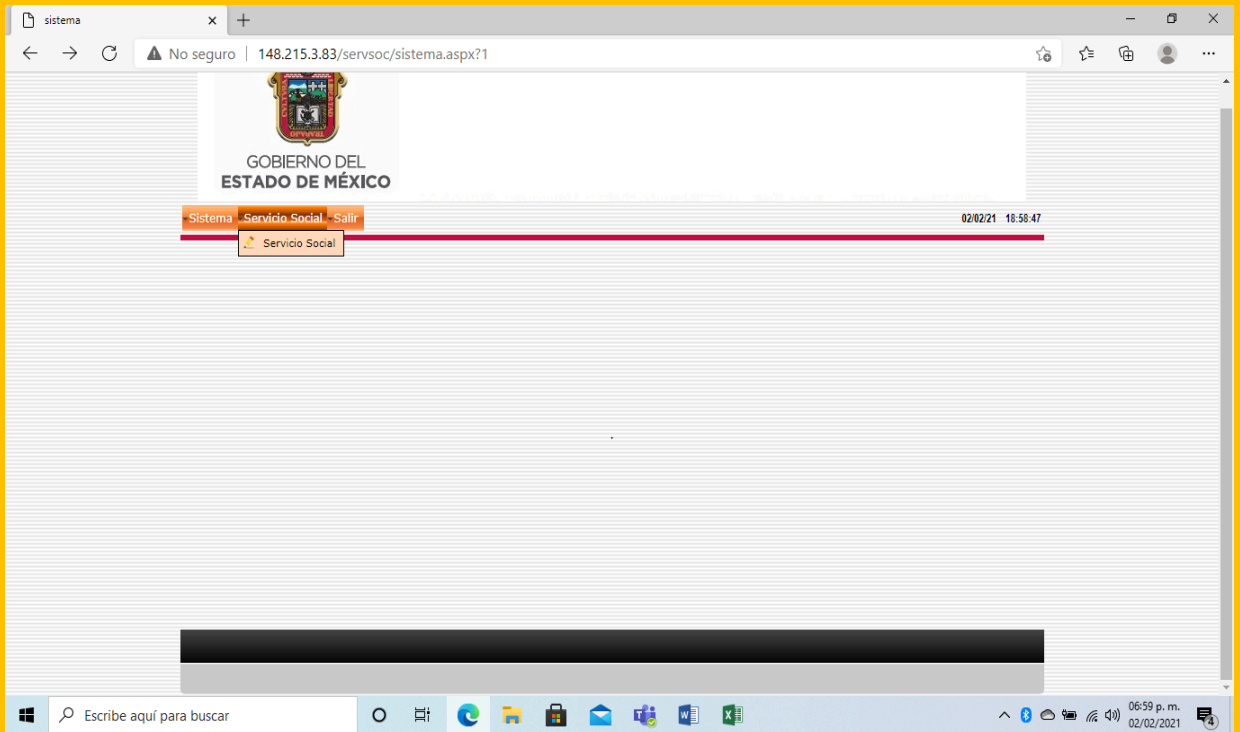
sistema

No seguro | 148.215.3.83/servsoc/sistema.aspx?1

GOBIERNO DEL
ESTADO DE MÉXICO

Sistema Servicio Social Salir

02/02/21 18:58:47

Servicio Social

Escribe aquí para buscar

06:59 p. m.
02/02/2021